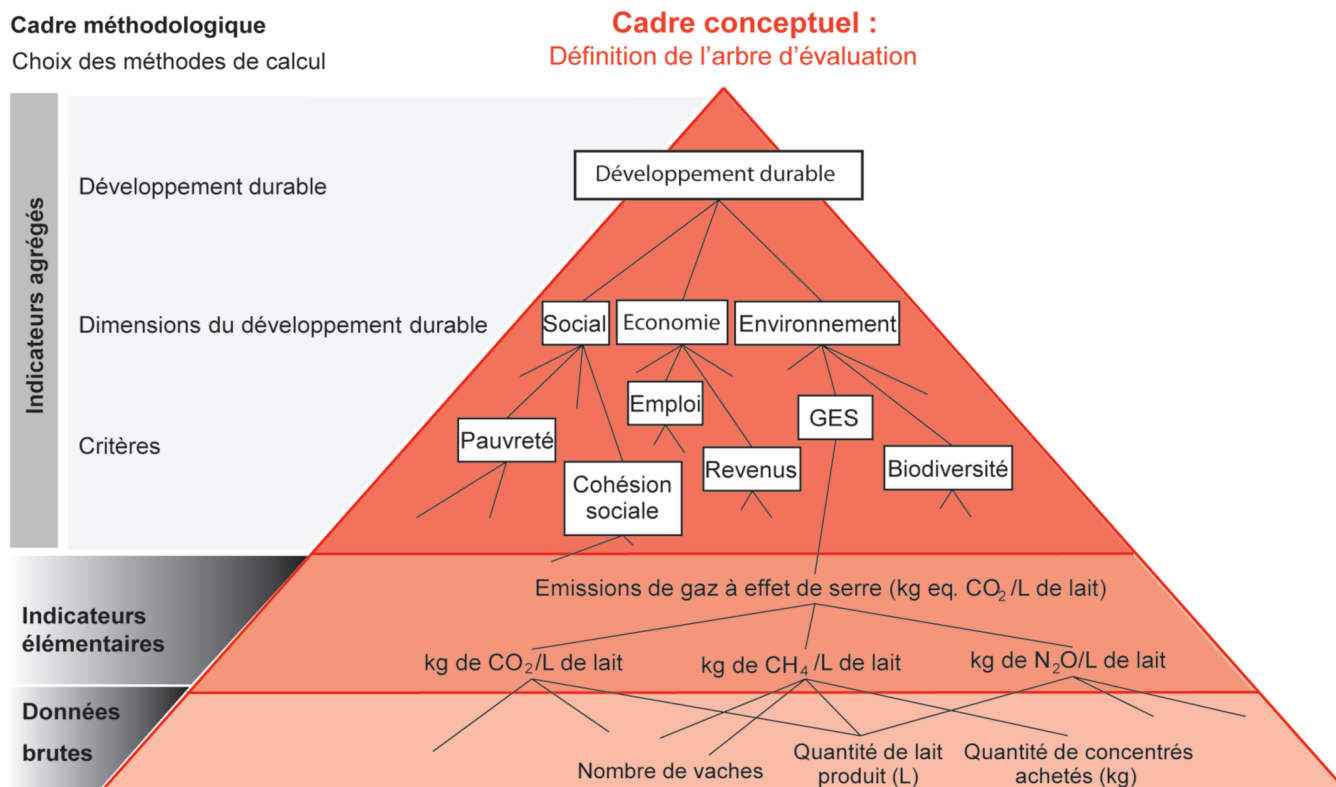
Cadre méthodologique

Choix des méthodes de calcul

Cadre conceptuel :

Définition de l'arbre d'évaluation

Indicateurs agrégés

Développement durable

Dimensions du développement durable

Critères

Développement durable

Social

Economie

Environnement

Emploi

GES

Pauvreté

Revenus

Biodiversité

Cohésion sociale

Indicateurs élémentaires

Emissions de gaz à effet de serre (kg eq. $CO_2$ /L de lait)

kg de $CO_2$/L de lait

kg de $CH_4$ /L de lait

kg de $N_2O$/L de lait

Données brutes

Nombre de vaches

Quantité de lait produit (L)

Quantité de concentrés achetés (kg)